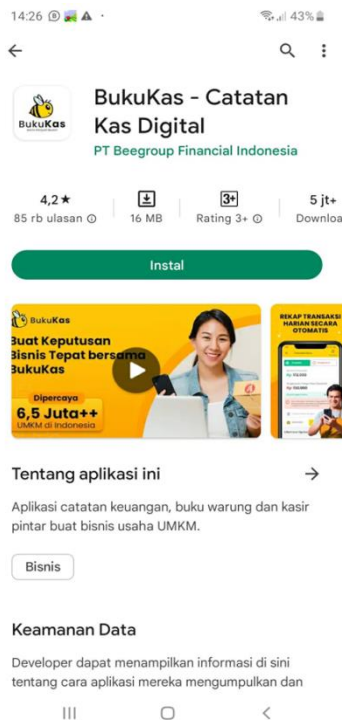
14:26 43%

BukuKas

BukuKas - Catatan Kas Digital

PT Beegroup Financial Indonesia

4,2★
85 rb ulasan

16 MB

3+
Rating 3+

5 jt+
Downloa

Instal

BukuKas

Buat Keputusan Bisnis Tepat bersama BukuKas

Dipercaya
6,5 Juta++
UMKM di Indonesia

REKAP TRANSAKSI HARIAN SECARA OTOMATIS

Tentang aplikasi ini

Aplikasi catatan keuangan, buku warung dan kasir pintar buat bisnis usaha UMKM.

Bisnis

Keamanan Data

Developer dapat menampilkan informasi di sini tentang cara aplikasi mereka mengumpulkan dan